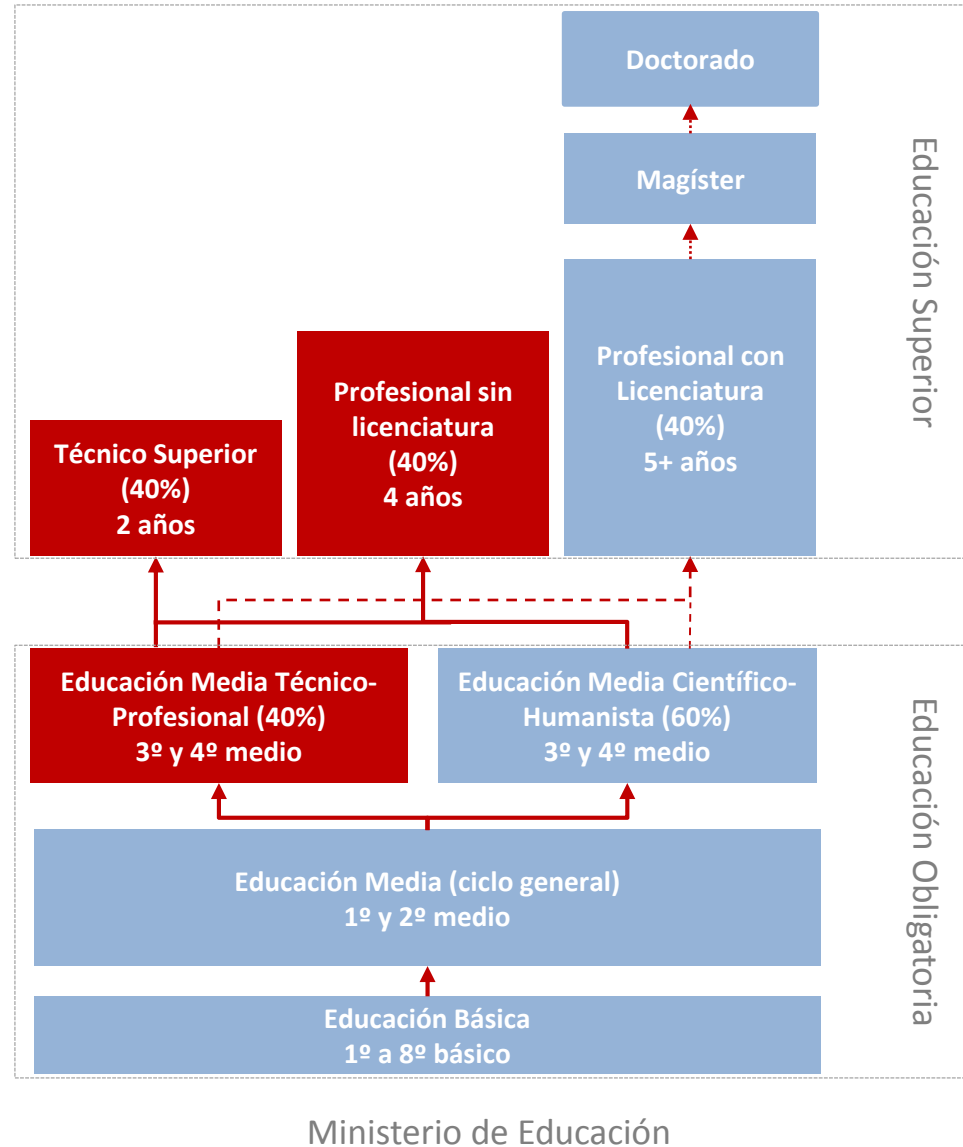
Doctorado

Magíster

Profesional con Licenciatura (40%) 5+ años

Profesional sin licenciatura (40%) 4 años

Técnico Superior (40%) 2 años

Educación Superior

Educación Media Técnico-Profesional (40%) 3º y 4º medio

Educación Media Científico-Humanista (60%) 3º y 4º medio

Educación Media (ciclo general) 1º y 2º medio

Educación Básica 1º a 8º básico

Educación Obligatoria

Ministerio de Educación